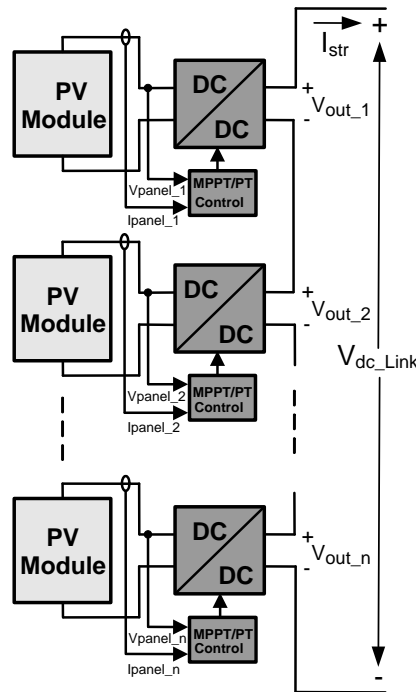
$I_{str}$
+
PV Module
DC
DC
+
$V_{out\_1}$
-
Vpanel_1
MPPT/PT Control
Ipanel_1
PV Module
DC
DC
+
$V_{out\_2}$
-
$V_{dc\_Link}$
Vpanel_2
MPPT/PT Control
Ipanel_2
PV Module
DC
DC
+
$V_{out\_n}$
-
Vpanel_n
MPPT/PT Control
Ipanel_n
-